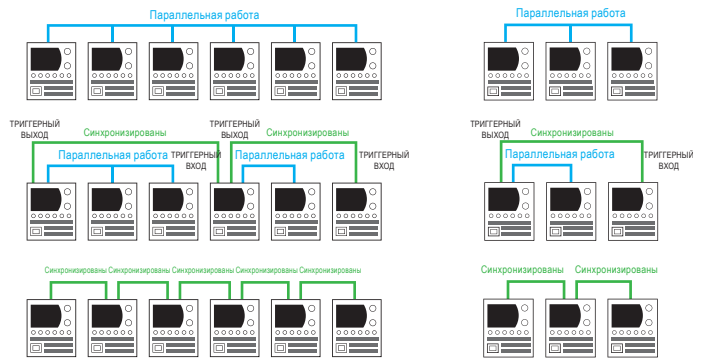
Параллельная работа

Параллельная работа

ТРИГГЕРНЫЙ ВЫХОД
Синхронизированы
ТРИГГЕРНЫЙ ВЫХОД
Синхронизированы
Параллельная работа
ТРИГГЕРНЫЙ ВХОД
Параллельная работа
ТРИГГЕРНЫЙ ВХОД

ТРИГГЕРНЫЙ ВЫХОД
Синхронизированы
Параллельная работа
ТРИГГЕРНЫЙ ВХОД

Синхронизированы Синхронизированы Синхронизированы Синхронизированы Синхронизированы

Синхронизированы Синхронизированы